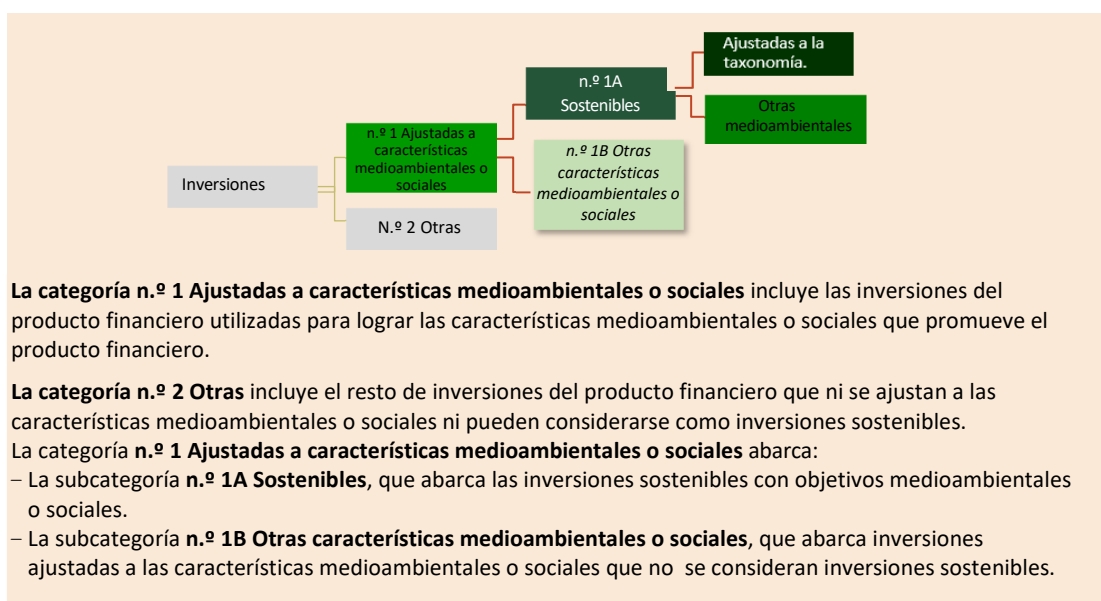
Ajustadas a la taxonomía.

n.º 1A Sostenibles

Otras medioambientales

n.º 1 Ajustadas a características medioambientales o sociales

n.º 1B Otras características medioambientales o sociales

Inversiones

N.º 2 Otras

**La categoría n.º 1 Ajustadas a características medioambientales o sociales** incluye las inversiones del producto financiero utilizadas para lograr las características medioambientales o sociales que promueve el producto financiero.

**La categoría n.º 2 Otras** incluye el resto de inversiones del producto financiero que ni se ajustan a las características medioambientales o sociales ni pueden considerarse como inversiones sostenibles.
La categoría **n.º 1 Ajustadas a características medioambientales o sociales** abarca:
- La subcategoría **n.º 1A Sostenibles**, que abarca las inversiones sostenibles con objetivos medioambientales o sociales.
- La subcategoría **n.º 1B Otras características medioambientales o sociales**, que abarca inversiones ajustadas a las características medioambientales o sociales que no se consideran inversiones sostenibles.